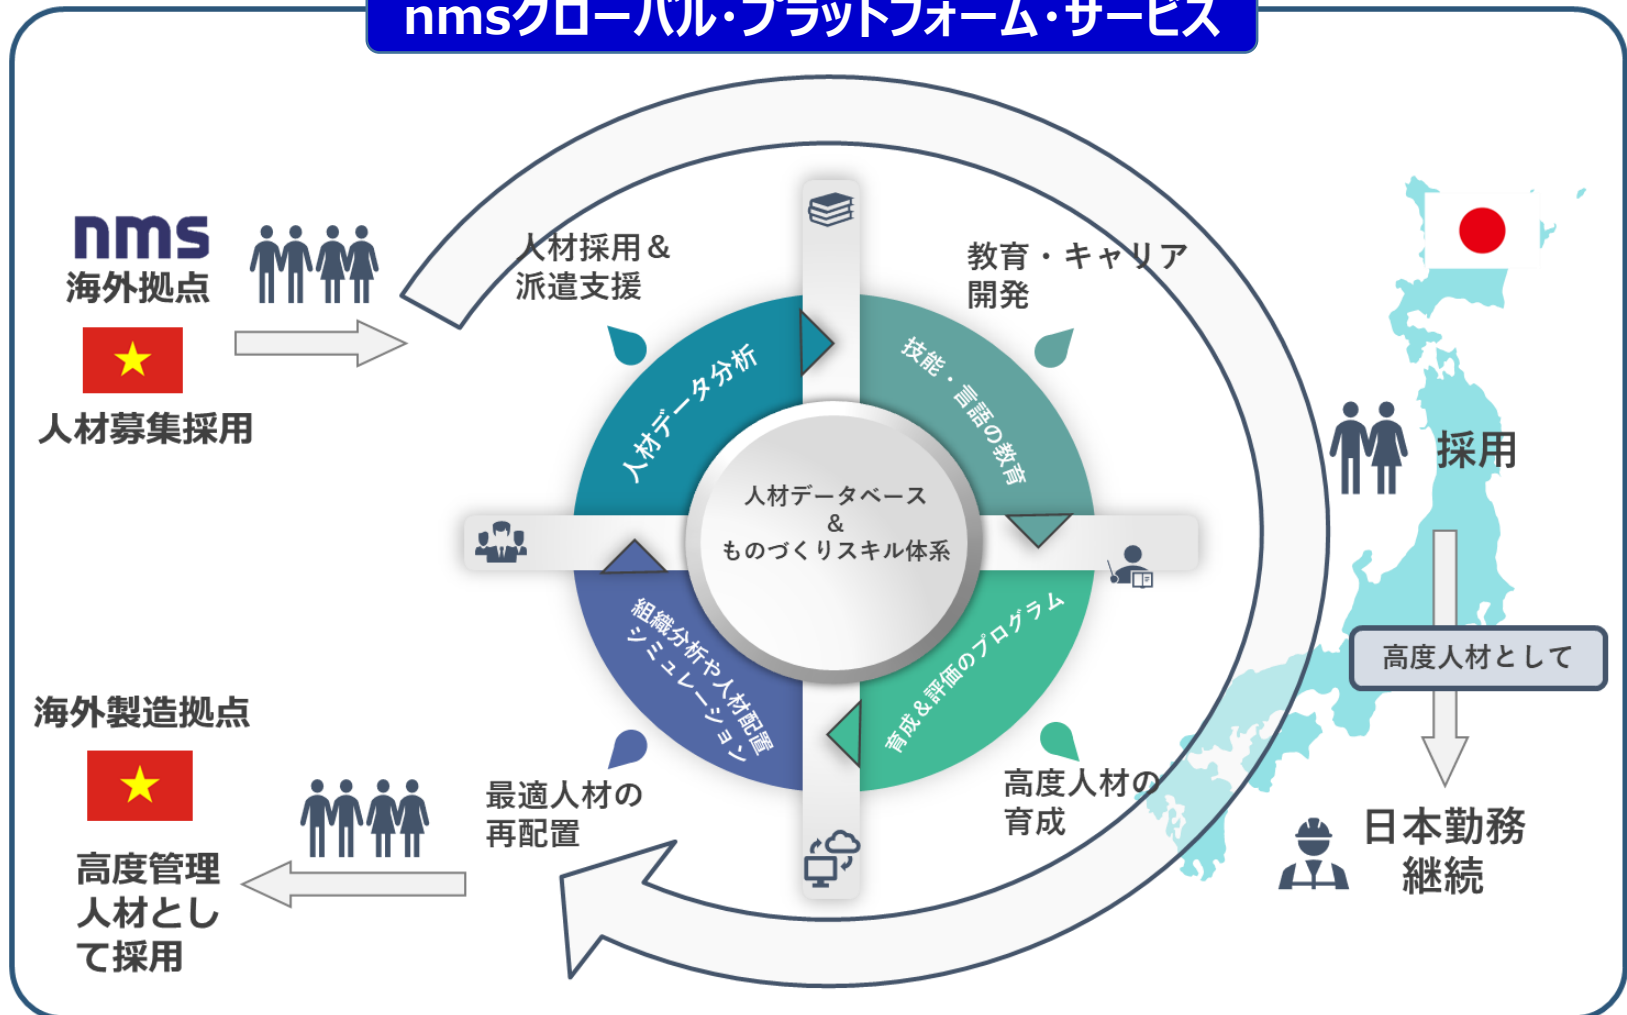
nmsグローバル・プラットフォーム・サービス

nms
海外拠点

人材募集採用

人材採用＆派遣支援

教育・キャリア開発

人材データ分析

技能・言語の教育

人材データベース
＆
ものづくりスキル体系

組織分析や人材配置シミュレーション

育成＆評価のプログラム

採用

高度人材として

日本勤務継続

海外製造拠点

高度管理人材として採用

最適人材の再配置

高度人材の育成